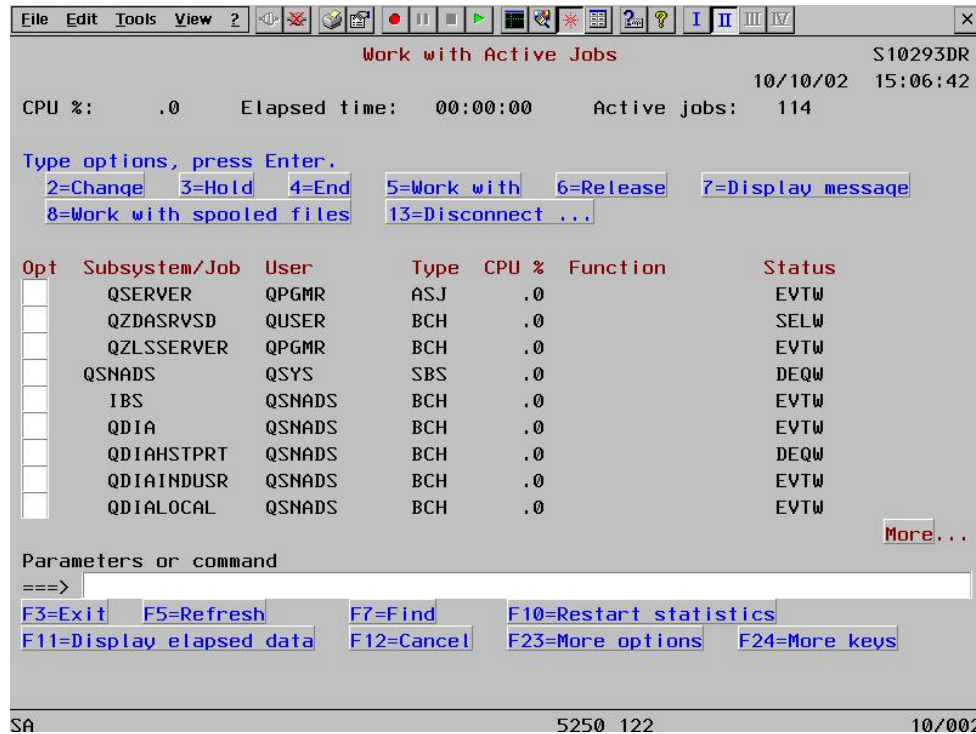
File Edit Tools View ?

Work with Active Jobs S10293DR
10/10/02 15:06:42
CPU %: .0 Elapsed time: 00:00:00 Active jobs: 114

Type options, press Enter.
2=Change 3=Hold 4=End 5=Work with 6=Release 7=Display message
8=Work with spooled files 13=Disconnect ...

| Opt | Subsystem/Job | User | Type | CPU % | Function | Status |
|---|---|---|---|---|---|---|
| | QSERVER | QPGMR | ASJ | .0 | | EVTW |
| | QZDASRVSD | QUSER | BCH | .0 | | SELW |
| | QZLSSERVER | QPGMR | BCH | .0 | | EVTW |
| | QSNADS | QSYS | SBS | .0 | | DEQW |
| | IBS | QSNADS | BCH | .0 | | EVTW |
| | QDIA | QSNADS | BCH | .0 | | EVTW |
| | QDIAHSTPRT | QSNADS | BCH | .0 | | DEQW |
| | QDIAINDUSR | QSNADS | BCH | .0 | | EVTW |
| | QDIALOCAL | QSNADS | BCH | .0 | | EVTW |

More...
Parameters or command
===>
F3=Exit F5=Refresh F7=Find F10=Restart statistics
F11=Display elapsed data F12=Cancel F23=More options F24=More keys

SA 5250 122 10/002